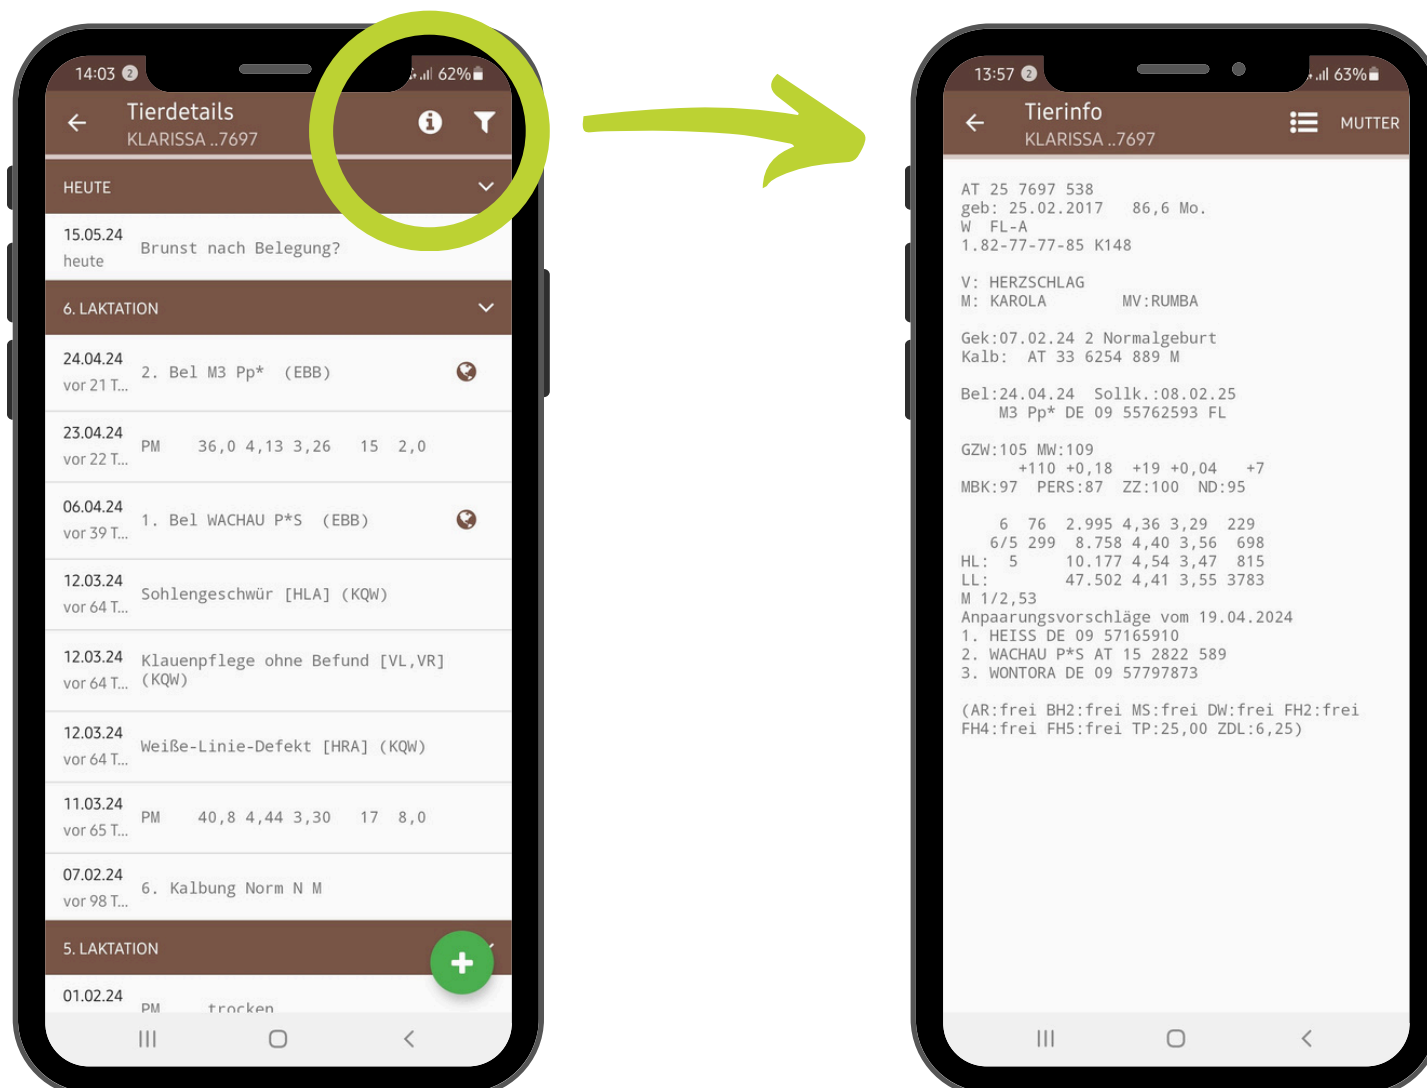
14:03 2 62%

Tierdetails
KLARISSA ..7697

HEUTE

15.05.24
heute
Brunst nach Belegung?

6. LAKTATION

24.04.24
vor 21 T...
2. Bel M3 Pp* (EBB)

23.04.24
vor 22 T...
PM 36,0 4,13 3,26 15 2,0

06.04.24
vor 39 T...
1. Bel WACHAU P*S (EBB)

12.03.24
vor 64 T...
Sohlengeschwür [HLA] (KQW)

12.03.24
vor 64 T...
Klauenpflege ohne Befund [VL,VR] (KQW)

12.03.24
vor 64 T...
Weiße-Linie-Defekt [HRA] (KQW)

11.03.24
vor 65 T...
PM 40,8 4,44 3,30 17 8,0

07.02.24
vor 98 T...
6. Kalbung Norm N M

5. LAKTATION

01.02.24
PM trocken

13:57 2 63%

Tierinfo
KLARISSA ..7697
MUTTER

AT 25 7697 538
geb: 25.02.2017 86,6 Mo.
W FL-A
1.82-77-77-85 K148

V: HERZSCHLAG
M: KAROLA MV:RUMBA

Gek:07.02.24 2 Normalgeburt
Kalb: AT 33 6254 889 M

Bel:24.04.24 Sollk.:08.02.25
M3 Pp* DE 09 55762593 FL

GZW:105 MW:109
+110 +0,18 +19 +0,04 +7
MBK:97 PERS:87 ZZ:100 ND:95

6 76 2.995 4,36 3,29 229
6/5 299 8.758 4,40 3,56 698
HL: 5 10.177 4,54 3,47 815
LL: 47.502 4,41 3,55 3783
M 1/2,53
Anpaarungsvorschläge vom 19.04.2024
1. HEISS DE 09 57165910
2. WACHAU P*S AT 15 2822 589
3. WONTORA DE 09 57797873

(AR:frei BH2:frei MS:frei DW:frei FH2:frei FH4:frei FH5:frei TP:25,00 ZDL:6,25)